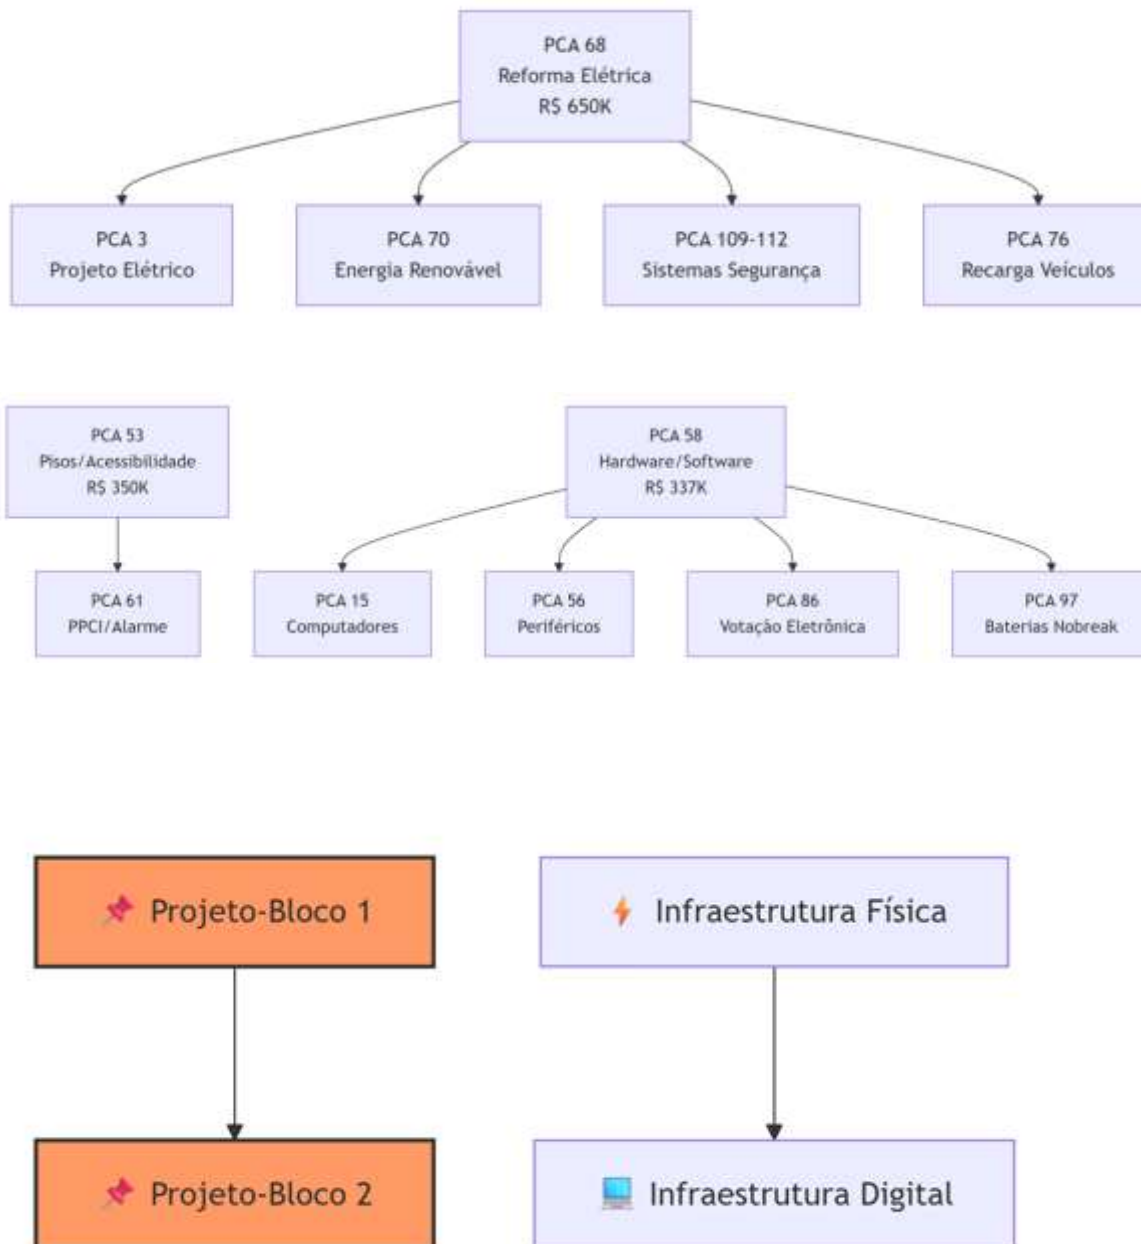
PCA 68
Reforma Elétrica
R$ 650K

PCA 3
Projeto Elétrico

PCA 70
Energia Renovável

PCA 109-112
Sistemas Segurança

PCA 76
Recarga Veículos

PCA 53
Pisos/Acessibilidade
R$ 350K

PCA 61
PPCI/Alarme

PCA 58
Hardware/Software
R$ 337K

PCA 15
Computadores

PCA 56
Periféricos

PCA 86
Votação Eletrônica

PCA 97
Baterias Nobreak

📌 Projeto-Bloco 1

⚡ Infraestrutura Física

📌 Projeto-Bloco 2

💻 Infraestrutura Digital